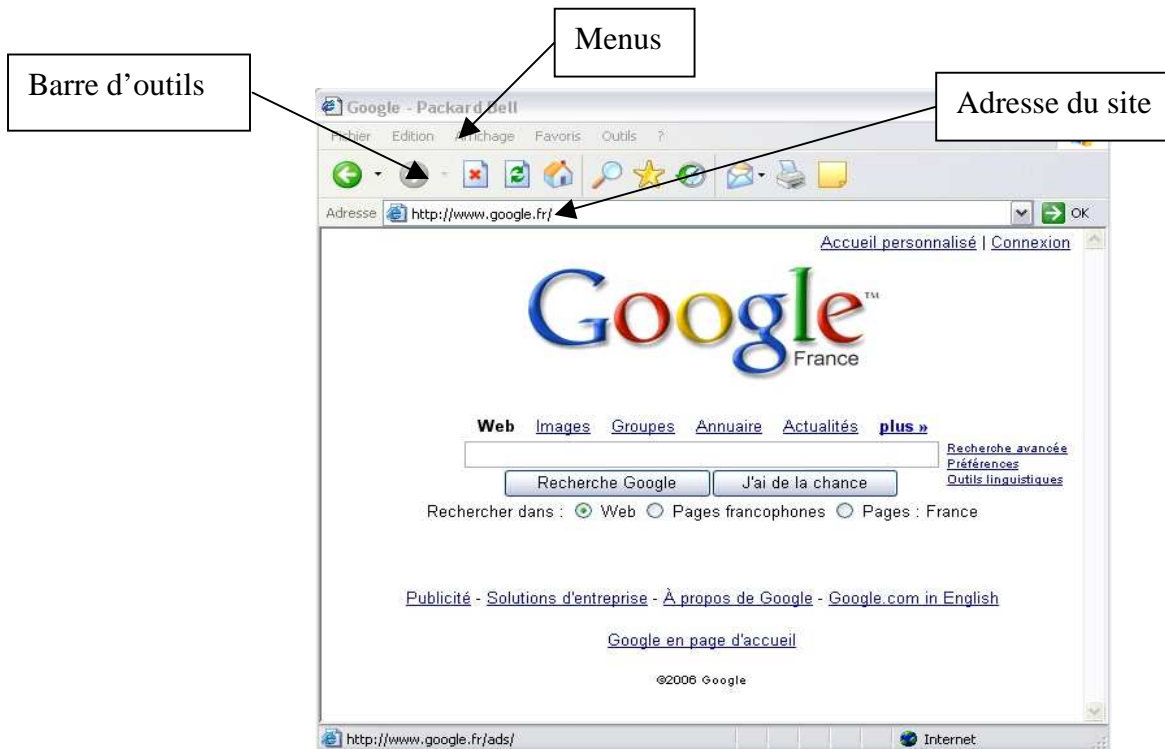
Menus

Barre d'outils

Adresse du site

Google - Packard Bell

Fichier Edition Affichage Favoris Outils ?

Adresse http://www.google.fr/ OK

Accueil personnalisé | Connexion

Google™ France

Web Images Groupes Annuaire Actualités plus »

Recherche avancée
Préférences
Outils linguistiques

Recherche Google J'ai de la chance

Rechercher dans : Web Pages francophones Pages : France

Publicité - Solutions d'entreprise - À propos de Google - Google.com in English

Google en page d'accueil

©2006 Google

http://www.google.fr/ads/

Internet